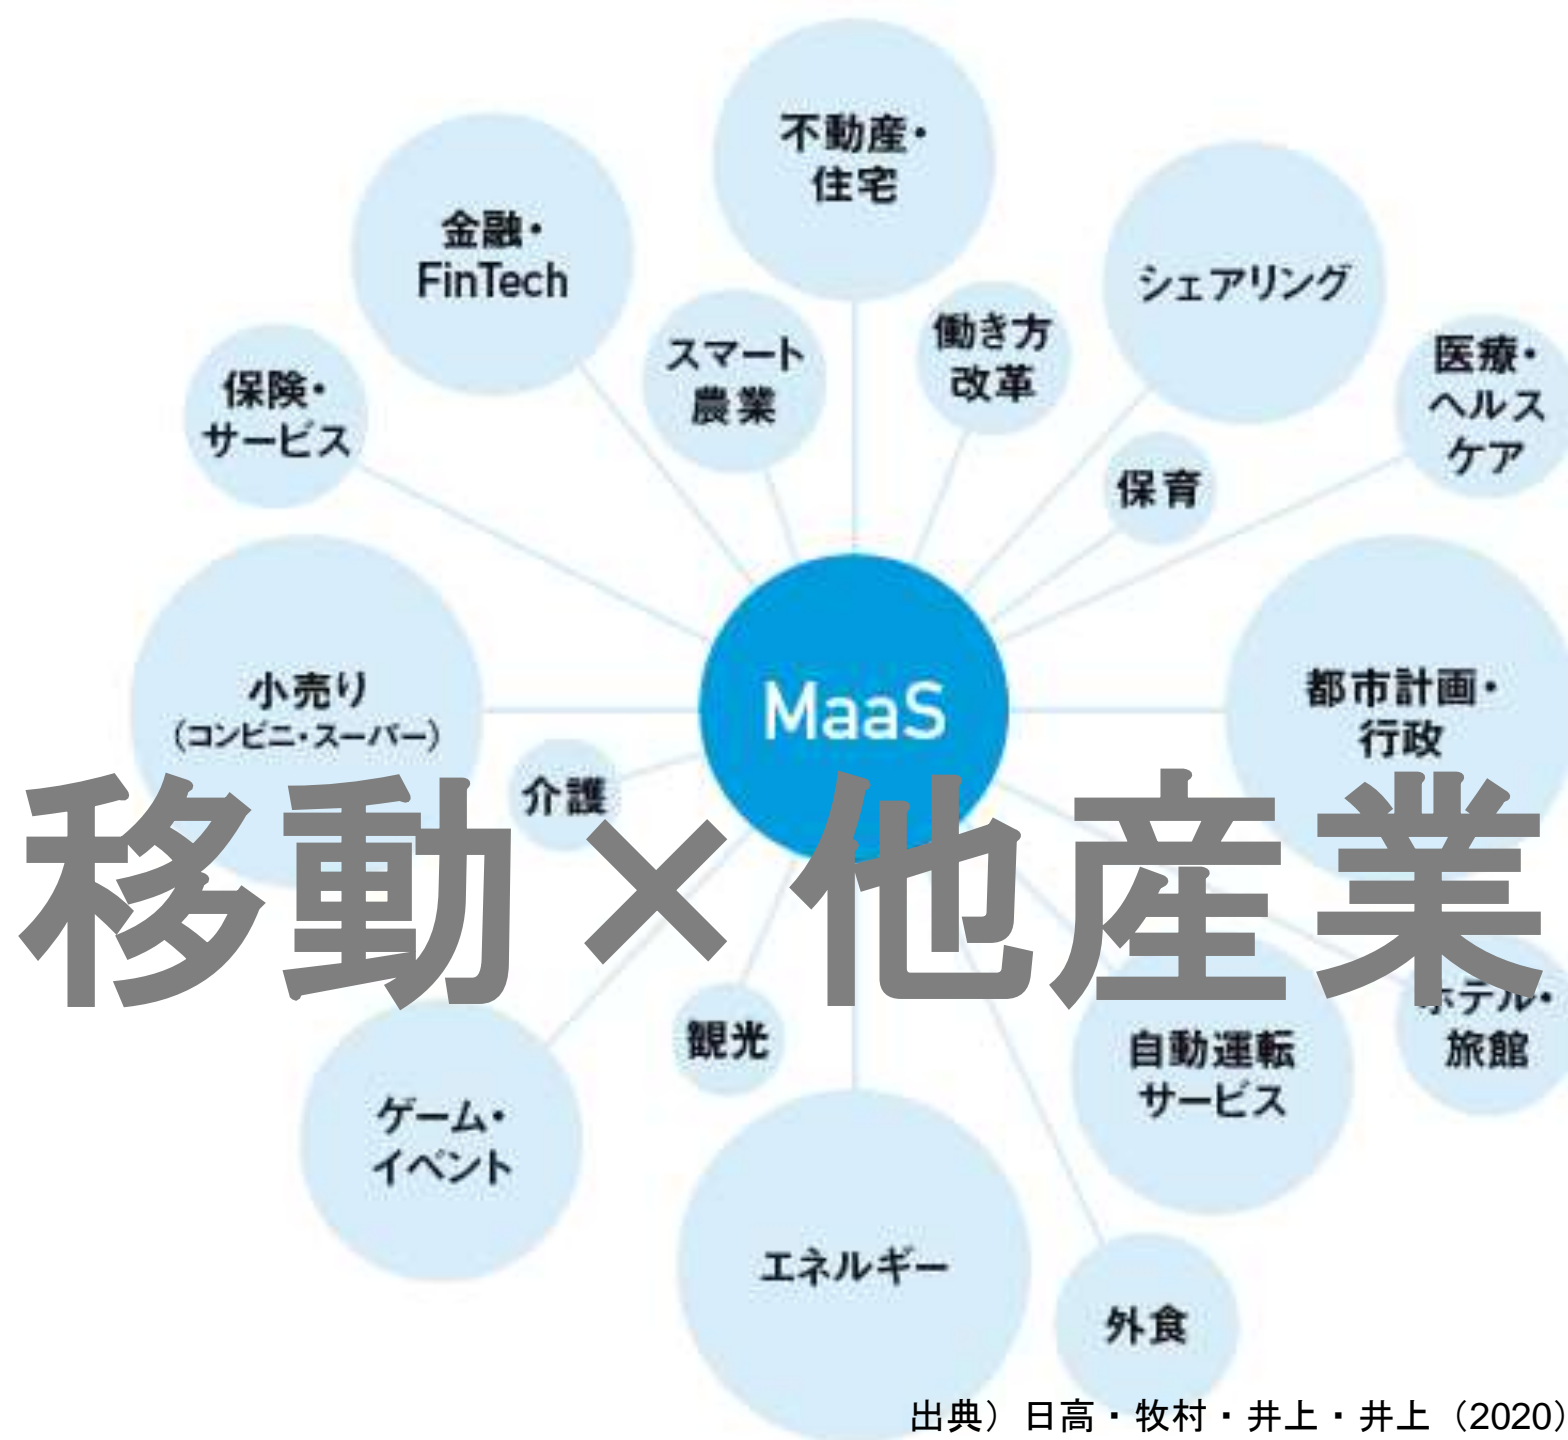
不動産・住宅

金融・FinTech

シェアリング

働き方改革

スマート農業

医療・ヘルスケア

保険・サービス

保育

小売り（コンビニ・スーパー）

MaaS

都市計画・行政

介護

移動 × 他産業

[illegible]テル・旅館

観光

自動運転サービス

ゲーム・イベント

エネルギー

外食

出典）日高・牧村・井上・井上（2020）